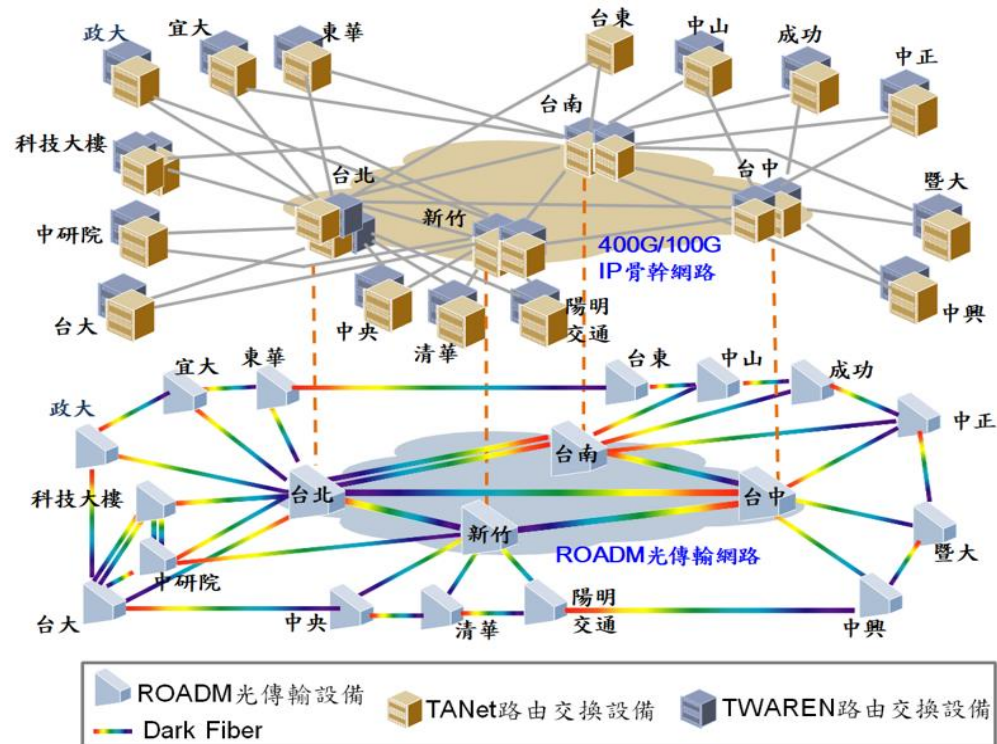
政大
宜大
東華
台東
中山
成功
中正
台南
科技大樓
台北
台中
暨大
新竹
中研院
400G/100G
IP骨幹網路
台大
中央
清華
陽明
交通
中興

宜大
東華
台東
中山
成功
政大
中正
台南
科技大樓
台北
台中
新竹
ROADM光傳輸網路
暨大
中研院
台大
中央
清華
陽明
交通
中興

ROADM光傳輸設備
Dark Fiber
TANet路由交換設備
TWAREN路由交換設備